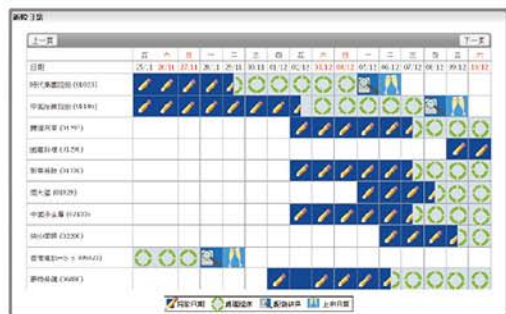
新股 3票

上一頁 下一頁

| 日期 | 五 25/11 | 六 26/11 | 日 27/11 | 一 28/11 | 二 29/11 | 三 30/11 | 四 01/12 | 五 02/12 | 六 03/12 | 日 04/12 | 一 05/12 | 二 06/12 | 三 07/12 | 四 08/12 | 五 09/12 | 六 10/12 | 日 11/12 |
|---|---|---|---|---|---|---|---|---|---|---|---|---|---|---|---|---|---|
| 時代集團控股 (01023) | | | | | | | | | | | | | | | | | |
| 中國海寧控股 (01896) | | | | | | | | | | | | | | | | | |
| 國藥控股 (01099) | | | | | | | | | | | | | | | | | |
| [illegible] | | | | | | | | | | | | | | | | | |
| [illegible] | | | | | | | | | | | | | | | | | |
| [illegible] | | | | | | | | | | | | | | | | | |
| 中國永盛 (02323) | | | | | | | | | | | | | | | | | |
| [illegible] | | | | | | | | | | | | | | | | | |
| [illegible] | | | | | | | | | | | | | | | | | |
| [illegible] | | | | | | | | | | | | | | | | | |

認股期間 　 截止認購 　 配股結果 　 上市日期